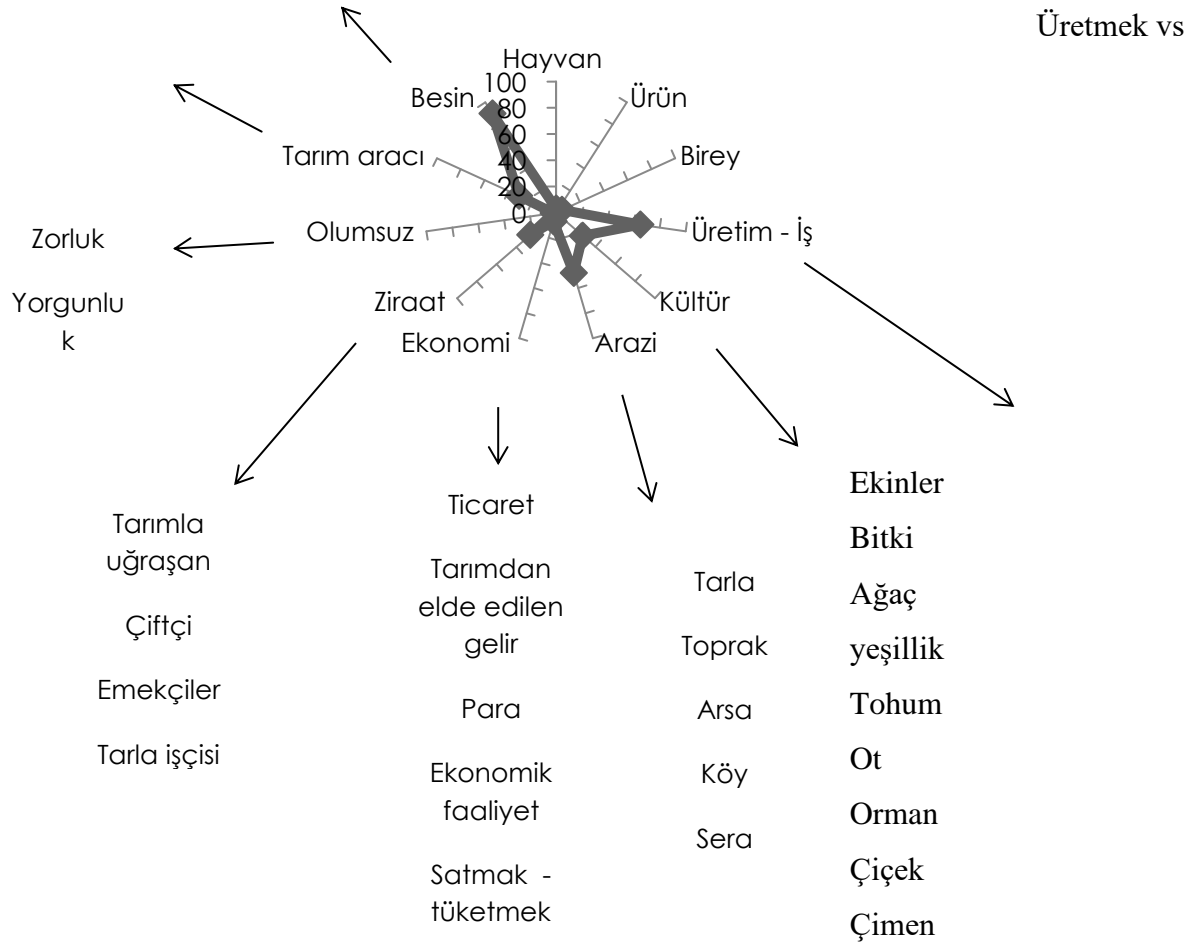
Üretmek vs

Hayvan
100
80
60
40
20
0
Besin
Ürün
Birey
Üretim - İş
Kültür
Arazi
Ekonomi
Ziraat
Olumsuz
Tarım aracı

Zorluk

Yorgunlu k

Tarımla uğraşan

Çiftçi

Emekçiler

Tarla işçisi

Ticaret

Tarımdan elde edilen gelir

Para

Ekonomik faaliyet

Satmak - tüketmek

Tarla

Toprak

Arsa

Köy

Sera

Ekinler

Bitki

Ağaç

yeşillik

Tohum

Ot

Orman

Çiçek

Çimen